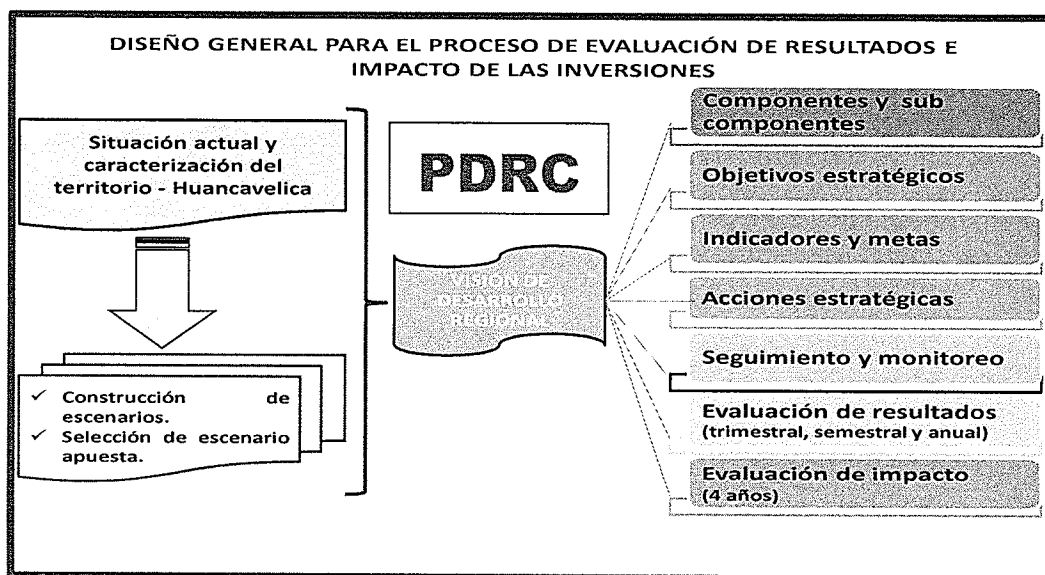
DISEÑO GENERAL PARA EL PROCESO DE EVALUACIÓN DE RESULTADOS E IMPACTO DE LAS INVERSIONES

Situación actual y caracterización del territorio - Huancavelica

✓ Construcción de escenarios.
✓ Selección de escenario apuesta.

PDRC

VISIÓN DE DESARROLLO REGIONAL

Componentes y sub componentes

Objetivos estratégicos

Indicadores y metas

Acciones estratégicas

Seguimiento y monitoreo

Evaluación de resultados (trimestral, semestral y anual)

Evaluación de impacto (4 años)